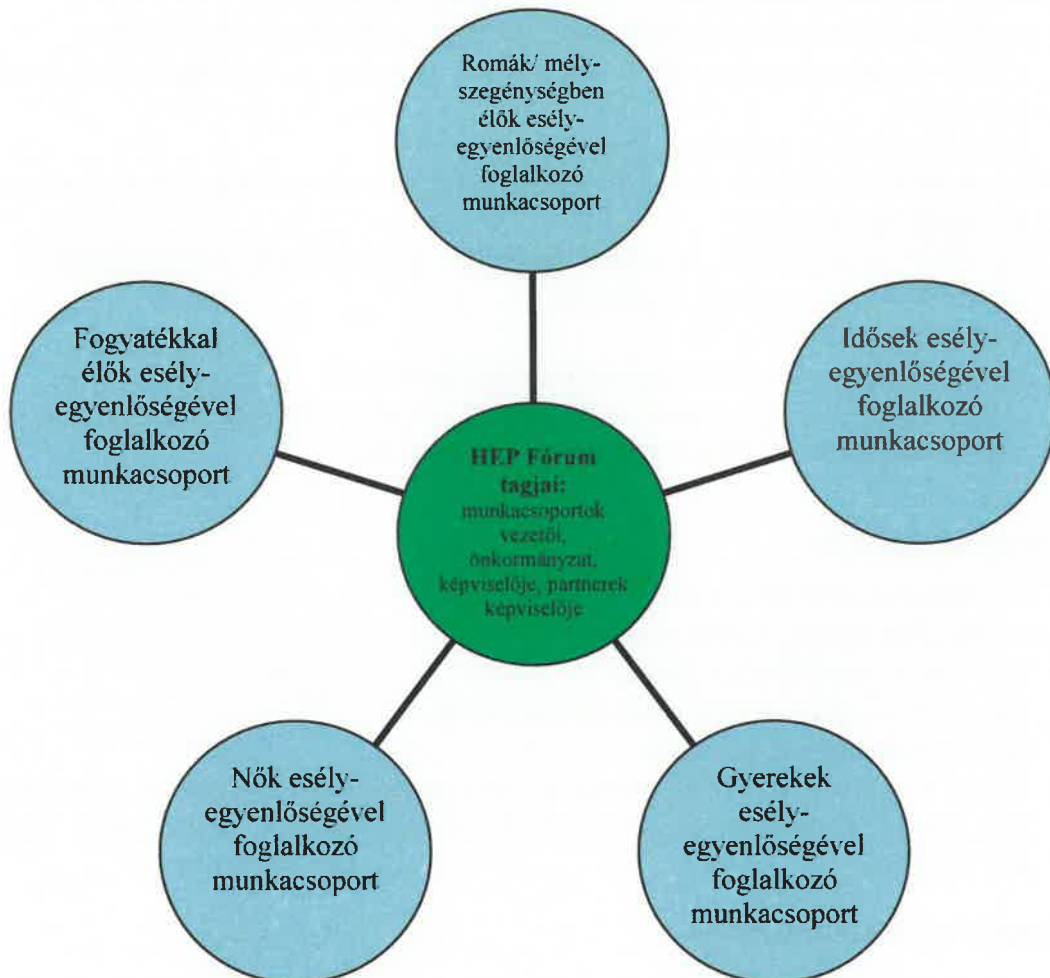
Romák/ mélyszegénységben élők esélyegyenlőségével foglalkozó munkacsoport

Fogyatékkal élők esélyegyenlőségével foglalkozó munkacsoport

Idősek esélyegyenlőségével foglalkozó munkacsoport

HEP Fórum tagjai: munkacsoportok vezetői, önkormányzat, képviselője, partnerek képviselője

Nők esélyegyenlőségével foglalkozó munkacsoport

Gyerekek esélyegyenlőségével foglalkozó munkacsoport